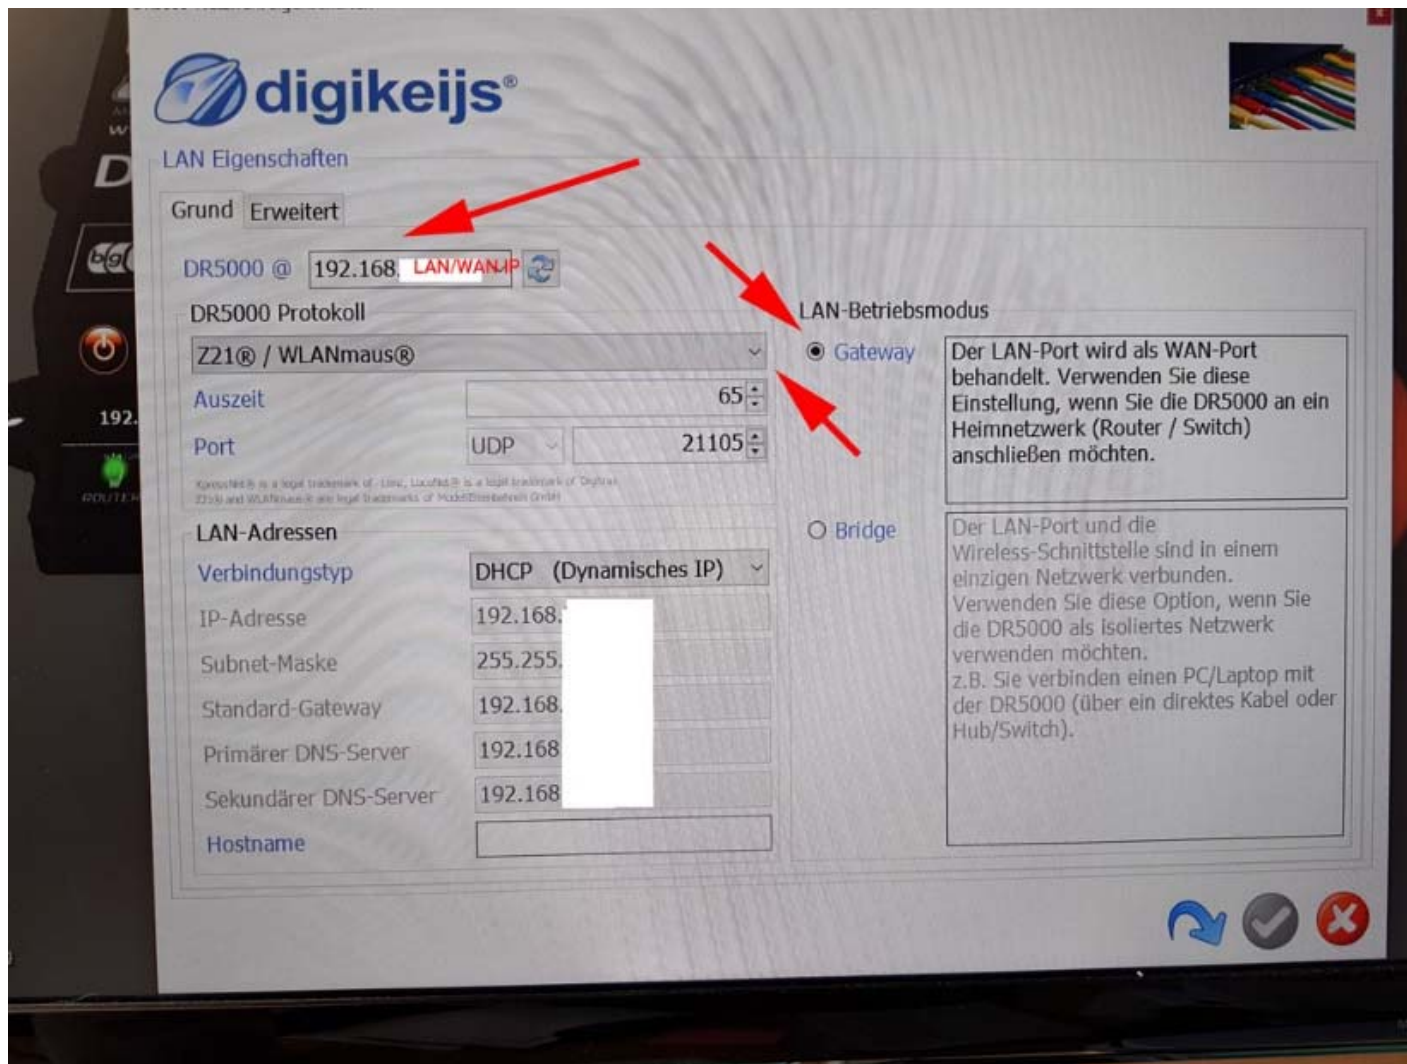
digikeijs®

LAN Eigenschaften

Grund Erweitert

DR5000 @ 192.168. LAN/WAN-IP

DR5000 Protokoll

Z21® / WLANmaus®

Auszeit 65

Port UDP 21105

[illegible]

LAN-Adressen

Verbindungstyp DHCP (Dynamisches IP)

IP-Adresse 192.168.

Subnet-Maske 255.255.

Standard-Gateway 192.168.

Primärer DNS-Server 192.168

Sekundärer DNS-Server 192.168

Hostname

LAN-Betriebsmodus

Gateway

Der LAN-Port wird als WAN-Port behandelt. Verwenden Sie diese Einstellung, wenn Sie die DR5000 an ein Heimnetzwerk (Router / Switch) anschließen möchten.

Bridge

Der LAN-Port und die Wireless-Schnittstelle sind in einem einzigen Netzwerk verbunden. Verwenden Sie diese Option, wenn Sie die DR5000 als isoliertes Netzwerk verwenden möchten.
z.B. Sie verbinden einen PC/Laptop mit der DR5000 (über ein direktes Kabel oder Hub/Switch).

192.

ROUTER